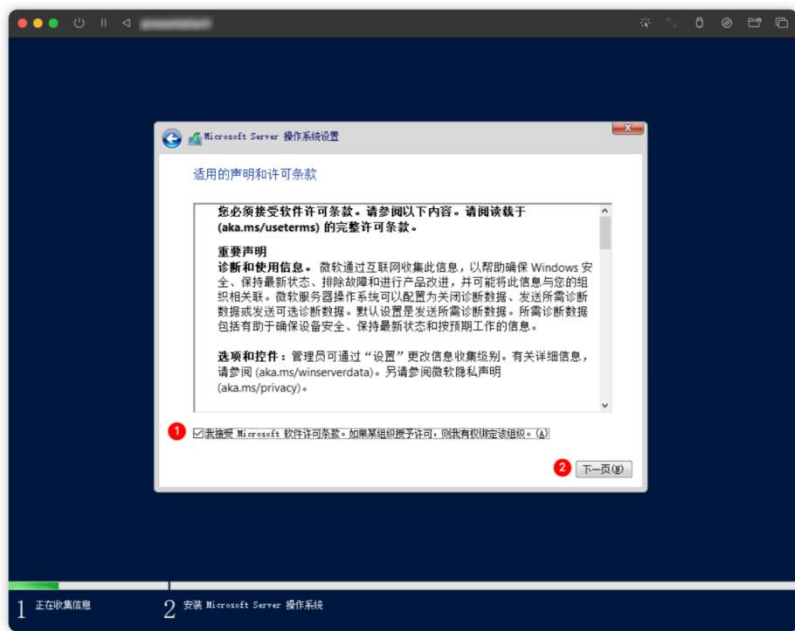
Microsoft Server 操作系统设置

适用的声明和许可条款

您必须接受软件许可条款。请参阅以下内容。请阅读载于 (aka.ms/useterms) 的完整许可条款。

重要声明
诊断和使用信息。微软通过互联网收集此信息，以帮助确保 Windows 安全、保持最新状态、排除故障和进行产品改进，并可能将此信息与您的组织相关联。微软服务器操作系统可以配置为关闭诊断数据、发送所需诊断数据或发送可选诊断数据。默认设置是发送所需诊断数据。所需诊断数据包括有助于确保设备安全、保持最新状态和按预期工作的信息。

选项和控件：管理员可通过“设置”更改信息收集级别。有关详细信息，请参阅 (aka.ms/winserverdata)。另请参阅微软隐私声明 (aka.ms/privacy)。

1
我接受 Microsoft 软件许可条款。如果某组织授予许可，则我有权绑定该组织。(A)

2
下一页(N)

1 正在收集信息
2 安装 Microsoft Server 操作系统